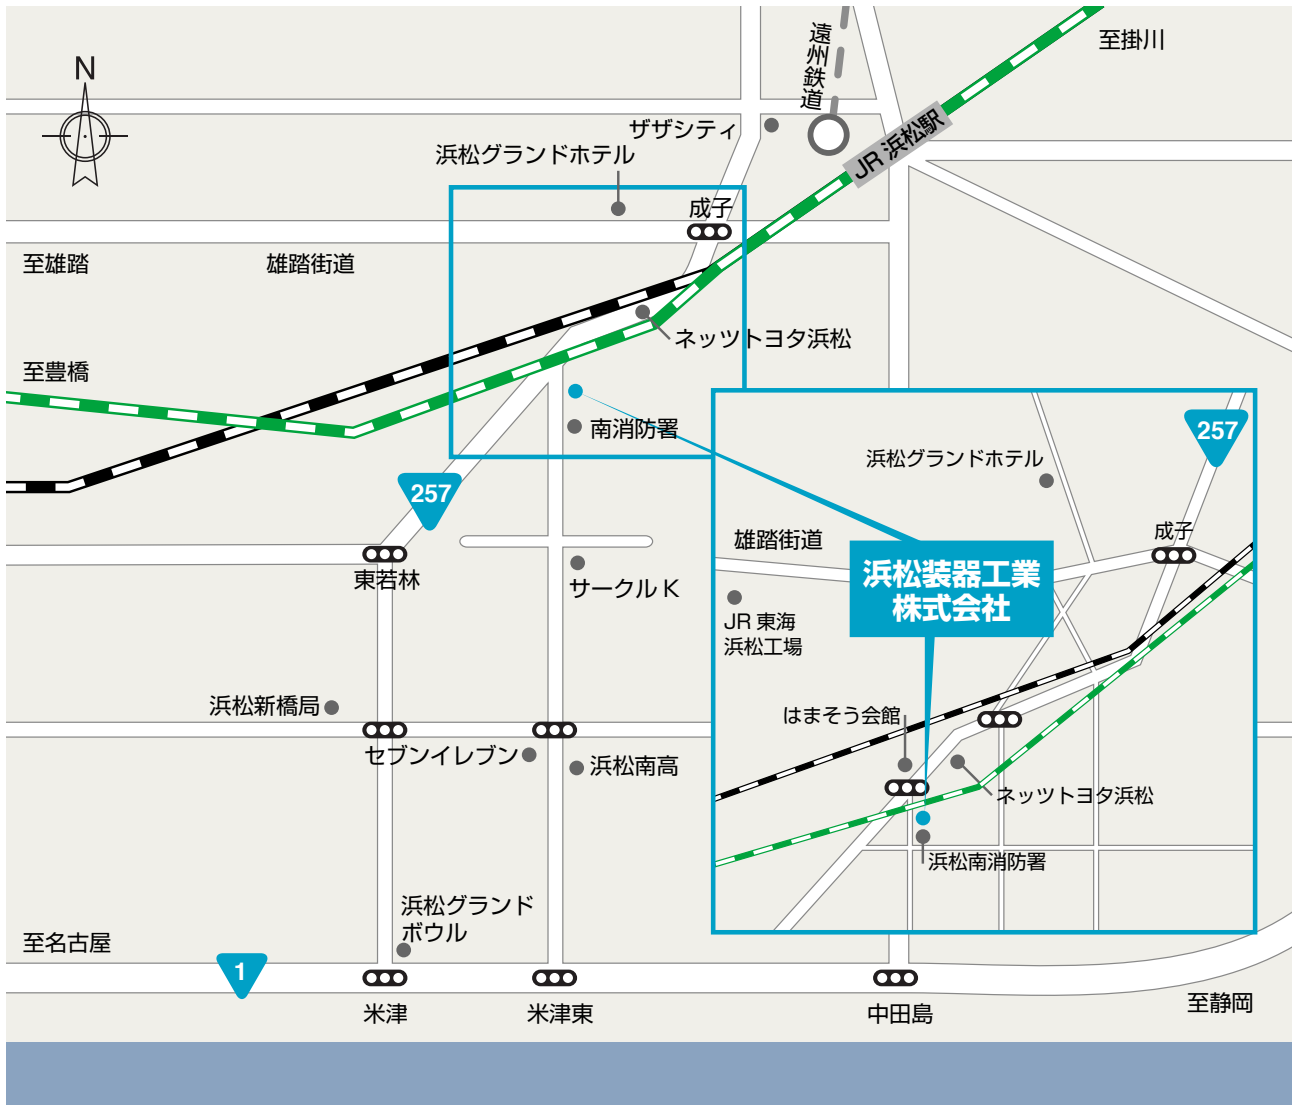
N

遠州鉄道

至掛川

JR 浜松駅

ザザシティ

浜松グランドホテル

成子

至雄踏

雄踏街道

ネッツトヨタ浜松

至豊橋

南消防署

257

浜松グランドホテル

257

成子

雄踏街道

浜松装器工業
株式会社

東若林

サークル K

JR 東海
浜松工場

浜松新橋局

はまそう会館

セブンイレブン

浜松南高

ネッツトヨタ浜松

浜松南消防署

浜松グランド
ボウル

至名古屋

1

米津

米津東

中田島

至静岡